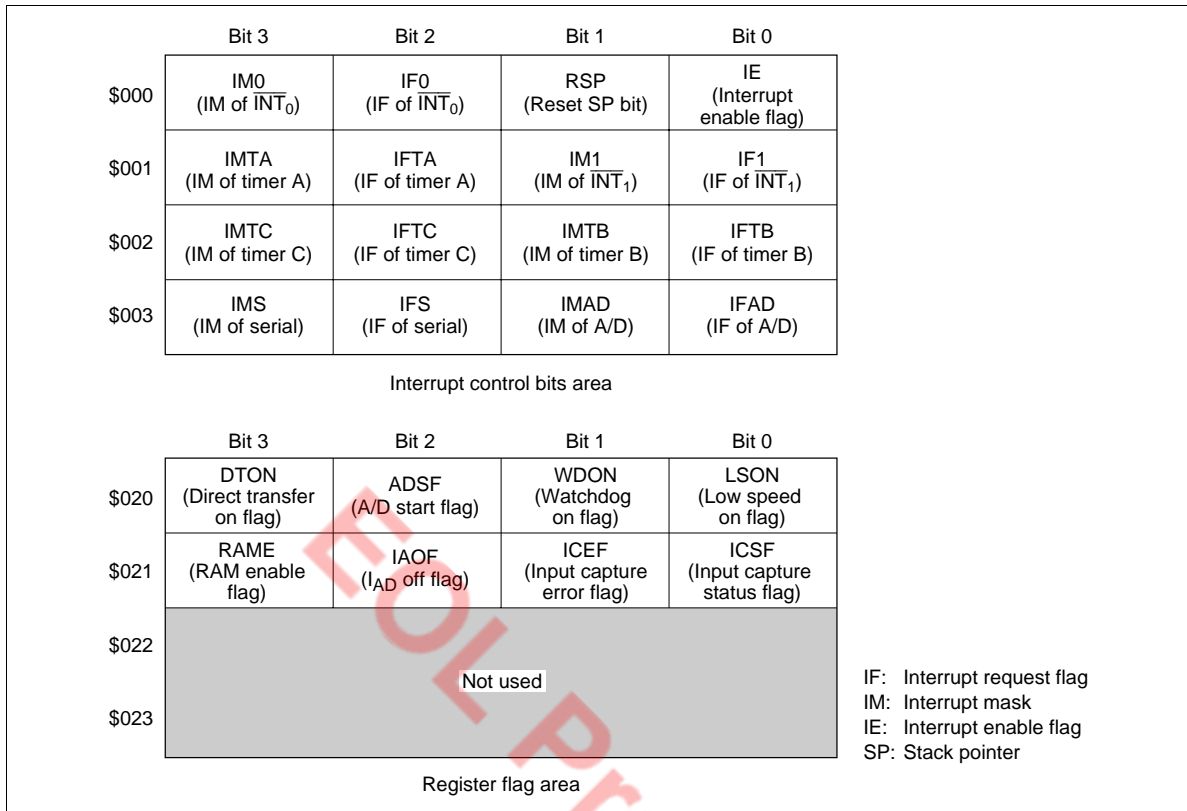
| | Bit 3 | Bit 2 | Bit 1 | Bit 0 |
|---|---|---|---|---|
| \$000 | IM0 (IM of $\overline{INT}_0$) | IF0 (IF of $\overline{INT}_0$) | RSP (Reset SP bit) | IE (Interrupt enable flag) |
| \$001 | IMTA (IM of timer A) | IFTA (IF of timer A) | IM1 (IM of $\overline{INT}_1$) | IF1 (IF of $\overline{INT}_1$) |
| \$002 | IMTC (IM of timer C) | IFTC (IF of timer C) | IMTB (IM of timer B) | IFTB (IF of timer B) |
| \$003 | IMS (IM of serial) | IFS (IF of serial) | IMAD (IM of A/D) | IFAD (IF of A/D) |

Interrupt control bits area

| | Bit 3 | Bit 2 | Bit 1 | Bit 0 |
|---|---|---|---|---|
| \$020 | DTON (Direct transfer on flag) | ADSF (A/D start flag) | WDON (Watchdog on flag) | LSON (Low speed on flag) |
| \$021 | RAME (RAM enable flag) | IAOF ($I_{AD}$ off flag) | ICEF (Input capture error flag) | ICSF (Input capture status flag) |
| \$022 | Not used | | | |
| \$023 | | | | |

Register flag area

IF: Interrupt request flag
IM: Interrupt mask
IE: Interrupt enable flag
SP: Stack pointer